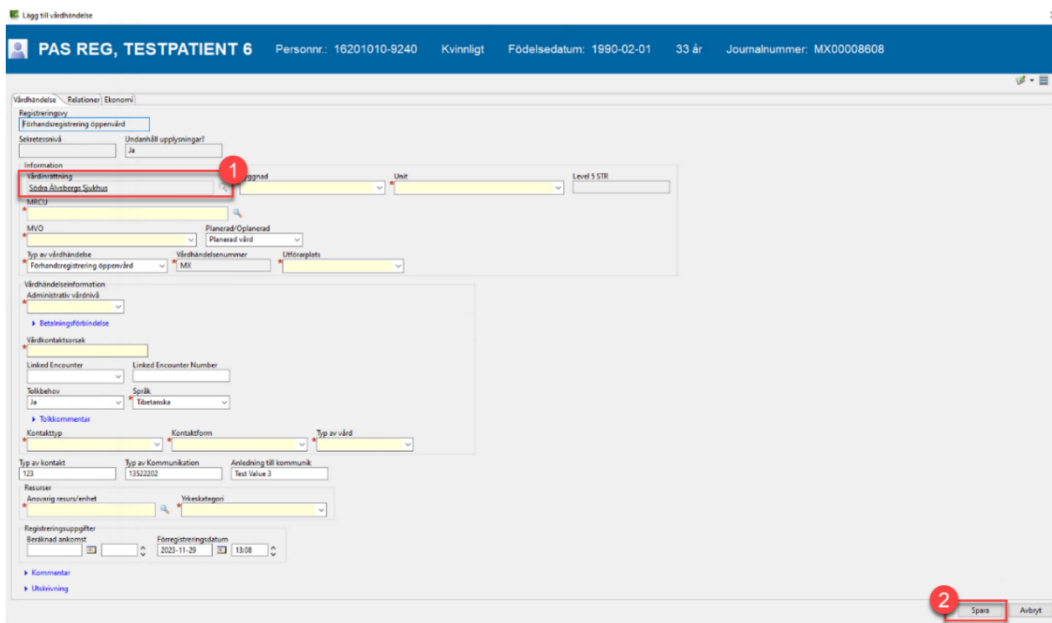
Lägg till vårdhändelse

PAS REG, TESTPATIENT 6 Personnr.: 16201010-9240 Kvinnligt Födelsedatum: 1990-02-01 33 år Journalnummer: MX00008608

Vårdhändelse Relationer Ekonomi

Registreringsvy
Förhandsregistrering öppenvård

Sekretessnivå

Undanhåll upplysningar?
Ja

Information
Vårdinrättning
Södra Älvsborgs Sjukhus
1
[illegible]ggnad
Unit
Level 5 STR

MRCU

MVO
Planerad/Oplanerad
Planerad vård

Typ av vårdhändelse
Förhandsregistrering öppenvård
Vårdhändelsenummer
MX
Utförarplats

Vårdhändelseinformation
Administrativ vårdnivå

Betalningsförbindelse

Vårdkontaktsorsak

Linked Encounter
Linked Encounter Number

Tolkbehov
Ja
Språk
Tibetanska

Tolkkommentar

Kontakttyp
Kontaktform
Typ av vård

Typ av kontakt
123
Typ av Kommunikation
13522202
Anledning till kommunik
Test Value 3

Resurser
Ansvarig resurs/enhet
Yrkeskategori

Registreringsuppgifter
Beräknad ankomst
Förregistreringsdatum
2023-11-29
13:08

Kommentar

Utskrivning

2
Spara
Avbryt